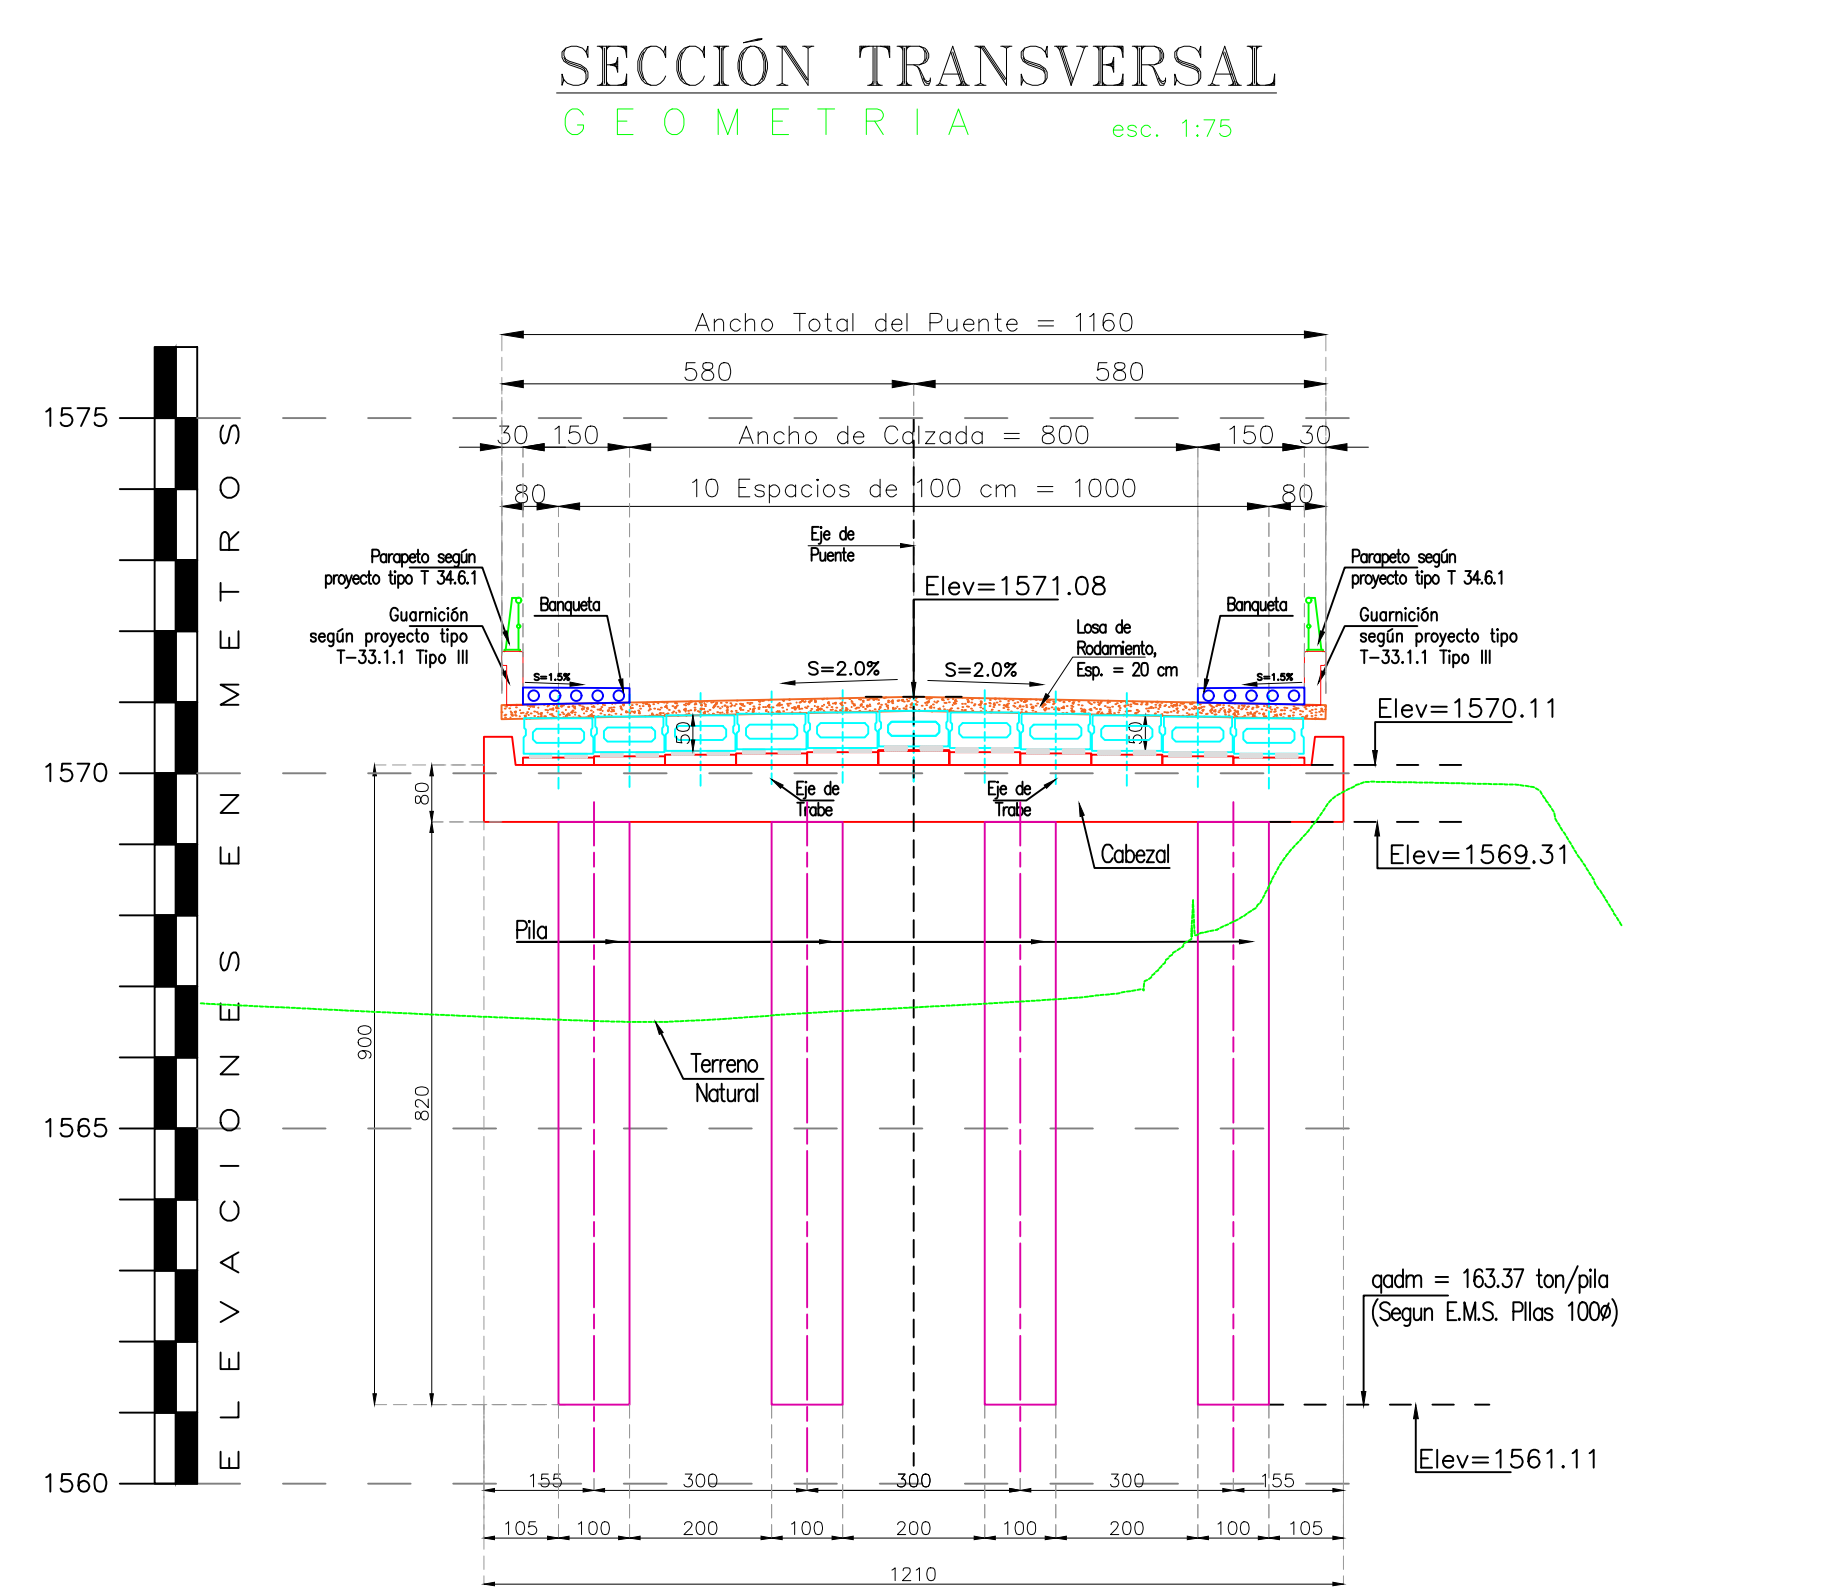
SECCIÓN TRANSVERSAL
G E O M E T R I A esc. 1:75

1575
1570
1565
1560

ELEVACIONES EN METROS

Ancho Total del Puente = 1160
580
580
30 150 Ancho de Calzada = 800 150 30
80 10 Espacios de 100 cm = 1000 80

Eje de Puente
Elev=1571.08
Parapeto según proyecto tipo T 34.6.1
Guarnición según proyecto tipo T-33.1.1 Tipo III
Banqueta
S=1.5%
S=2.0%
S=2.0%
Losa de Rodamiento, Esp. = 20 cm
Banqueta
S=1.5%
Parapeto según proyecto tipo T 34.6.1
Guarnición según proyecto tipo T-33.1.1 Tipo III
Elev=1570.11
50
50
80
Eje de Trabe
Eje de Trabe
Cabezal
Elev=1569.31
Pila
900
820
Terreno Natural
qadm = 163.37 ton/pila
(Segun E.M.S. Pilas 100ø)
Elev=1561.11

155 300 300 300 155
105 100 200 100 200 100 200 100 105
1210